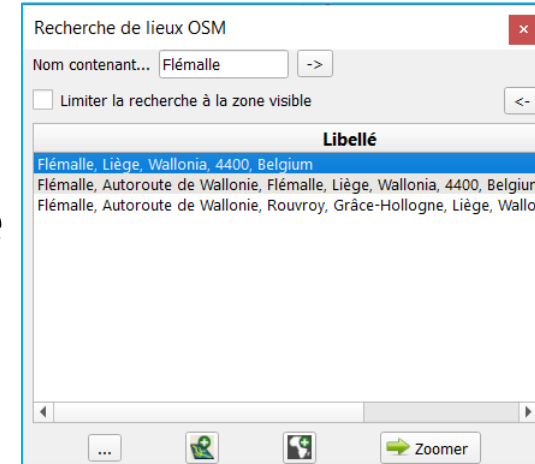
Recherche de lieux OSM

Nom contenant... Flémalle ->

Limiter la recherche à la zone visible <-

Libellé

Flémalle, Liège, Wallonia, 4400, Belgium

Flémalle, Autoroute de Wallonie, Flémalle, Liège, Wallonia, 4400, Belgiu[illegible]

Flémalle, Autoroute de Wallonie, Rouvroy, Grâce-Hollogne, Liège, Wallo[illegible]

... Zoomer